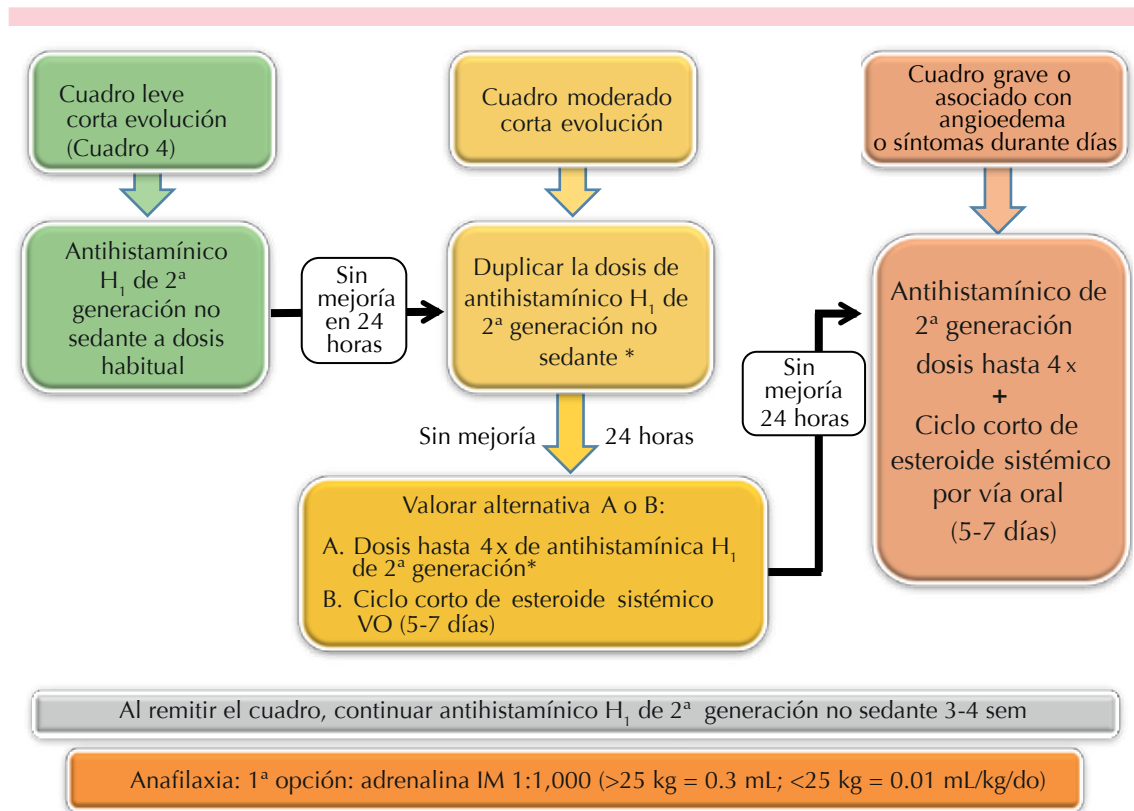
Cuadro leve corta evolución (Cuadro 4)

Antihistamínico $H_1$ de 2ª generación no sedante a dosis habitual

Sin mejoría en 24 horas

Cuadro moderado corta evolución

Duplicar la dosis de antihistamínico $H_1$ de 2ª generación no sedante *

Sin mejoría 24 horas

Valorar alternativa A o B:

A. Dosis hasta 4 x de antihistamínica $H_1$ de 2ª generación*

B. Ciclo corto de esteroide sistémico VO (5-7 días)

Sin mejoría 24 horas

Cuadro grave o asociado con angioedema o síntomas durante días

Antihistamínico de 2ª generación dosis hasta 4 x
+
Ciclo corto de esteroide sistémico por vía oral (5-7 días)

Al remitir el cuadro, continuar antihistamínico $H_1$ de 2ª generación no sedante 3-4 sem

Anafilaxia: 1ª opción: adrenalina IM 1:1,000 (>25 kg = 0.3 mL; <25 kg = 0.01 mL/kg/do)